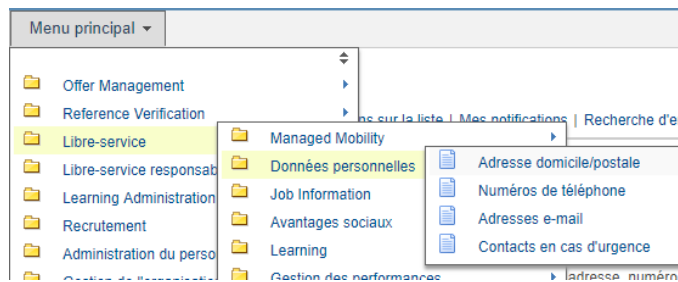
Menu principal

Offer Management
Reference Verification
Libre-service
Libre-service responsab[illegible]
Learning Administration
Recrutement
Administration du perso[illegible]
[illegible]

Managed Mobility
Données personnelles
Job Information
Avantages sociaux
Learning
Gestion des performances

Adresse domicile/postale
Numéros de téléphone
Adresses e-mail
Contacts en cas d'urgence

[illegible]ns sur la liste | Mes notifications | Recherche d'e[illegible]

adresse, numéro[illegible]